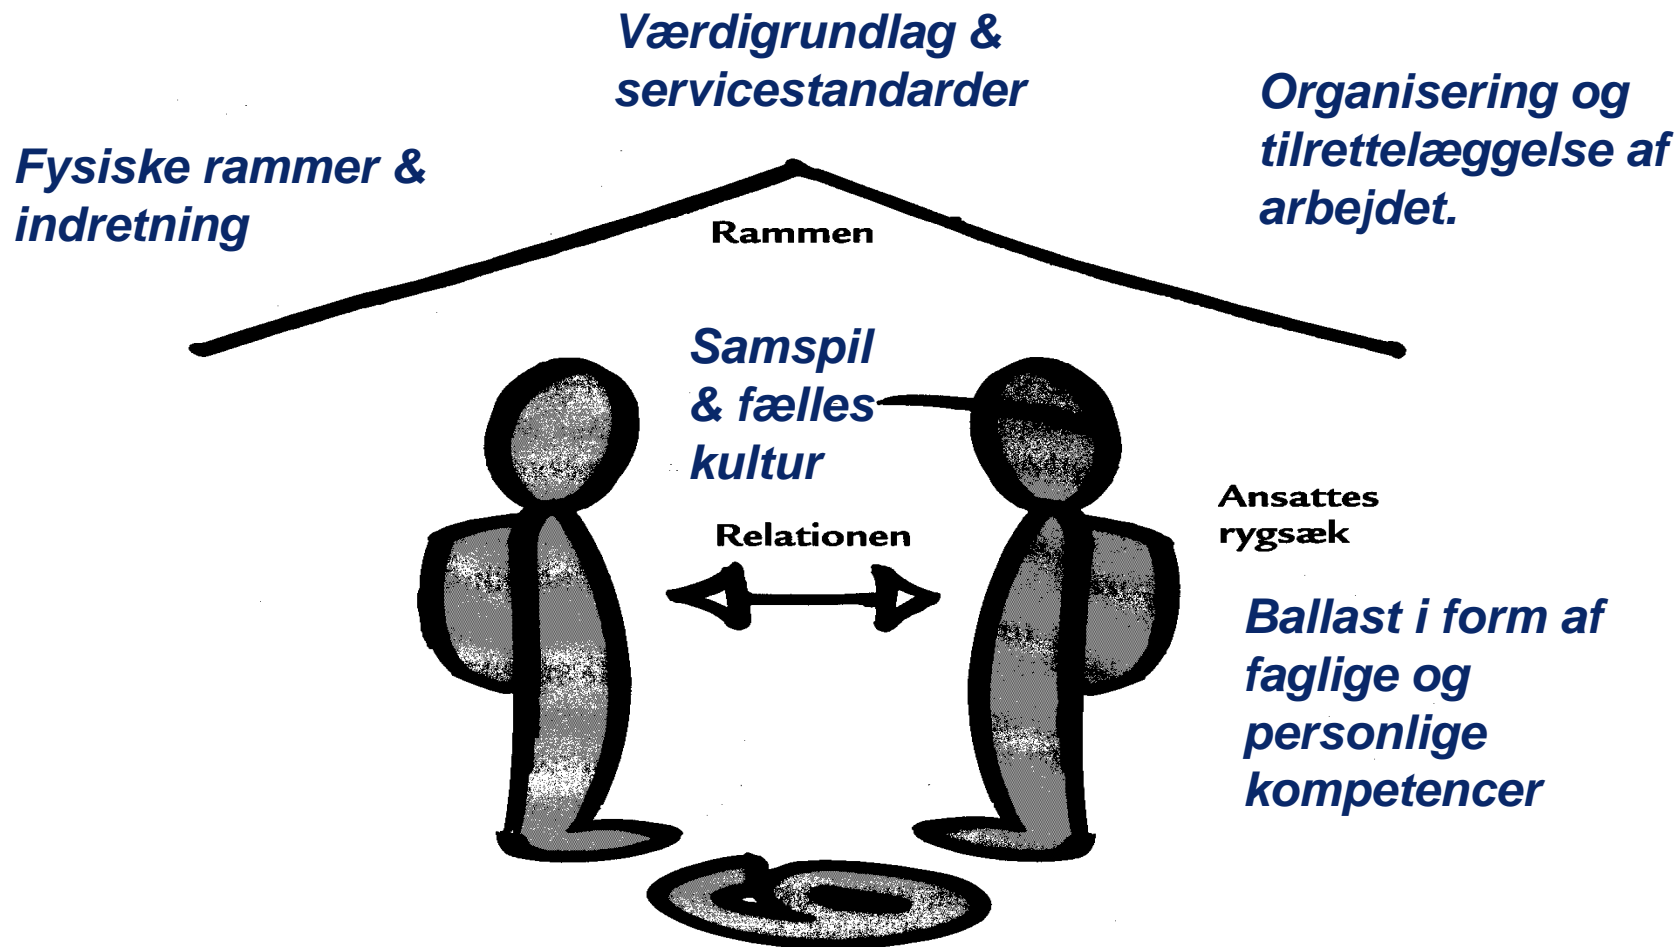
Værdigrundlag & servicestandarder

Fysiske rammer & indretning

Organisering og tilrettelæggelse af arbejdet.

Rammen

Samspil & fælles kultur

Relationen

Ansattes rygsæk

Ballast i form af faglige og personlige kompetencer